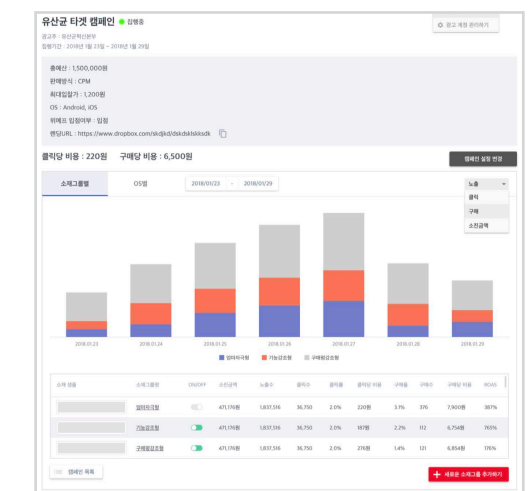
유산균 타겟 캠페인 ● 집행중

광고 계정 관리하기

광고주 : 유산균혁신본부
집행기간 : 2018년 1월 23일 ~ 2018년 1월 29일

총예산 : 1,500,000원
판매방식 : CPM
최대입찰가 : 1,200원
OS : Android, iOS
위메프 입점여부 : 입점
랜딩URL : https://www.dropbox.com/skdjkd/dskdsklskksdk

클릭당 비용 : 220원 구매당 비용 : 6,500원

캠페인 설정 변경

소재그룹별 OS별 2018/01/23 ~ 2018/01/29

노출
클릭
구매
소진금액

2018.01.23 2018.01.24 2018.01.25 2018.01.26 2018.01.27 2018.01.28 2018.01.29

■ 엽비타유형 ■ 기능강조형 ■ 구매혜감조형

| 소재 썸율 | 소재그룹명 | ON/OFF | 소진금액 | 노출수 | 클릭수 | 클릭률 | 클릭당 비용 | 구매율 | 구매수 | 구매당 비용 | ROAS |
|---|---|---|---|---|---|---|---|---|---|---|---|
| | 엽비타유형 | | 471,170원 | 1,837,516 | 36,750 | 2.0% | 220원 | 3.1% | 376 | 7,900원 | 387% |
| | 기능강조형 | | 471,170원 | 1,837,516 | 36,750 | 2.0% | 187원 | 2.2% | 112 | 6,754원 | 765% |
| | 구매혜감조형 | | 471,170원 | 1,837,516 | 36,750 | 2.0% | 276원 | 1.4% | 121 | 6,854원 | 176% |

캠페인 목록

새로운 소재그룹 추가하기